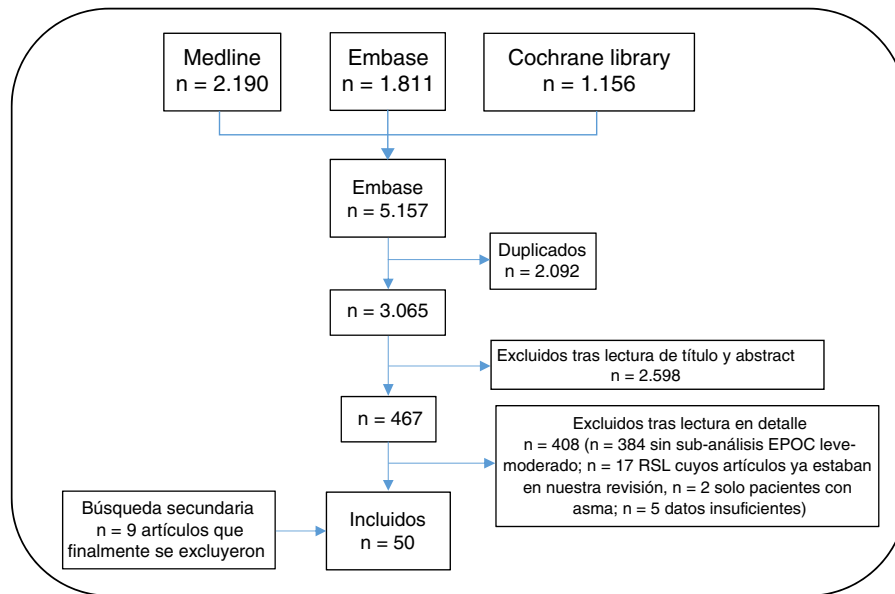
Medline
n = 2.190

Embase
n = 1.811

Cochrane library
n = 1.156

Embase
n = 5.157

Duplicados
n = 2.092

n = 3.065

Excluidos tras lectura de título y abstract
n = 2.598

n = 467

Excluidos tras lectura en detalle
n = 408 (n = 384 sin sub-análisis EPOC leve-moderado; n = 17 RSL cuyos artículos ya estaban en nuestra revisión, n = 2 solo pacientes con asma; n = 5 datos insuficientes)

Búsqueda secundaria
n = 9 artículos que finalmente se excluyeron

Incluidos
n = 50